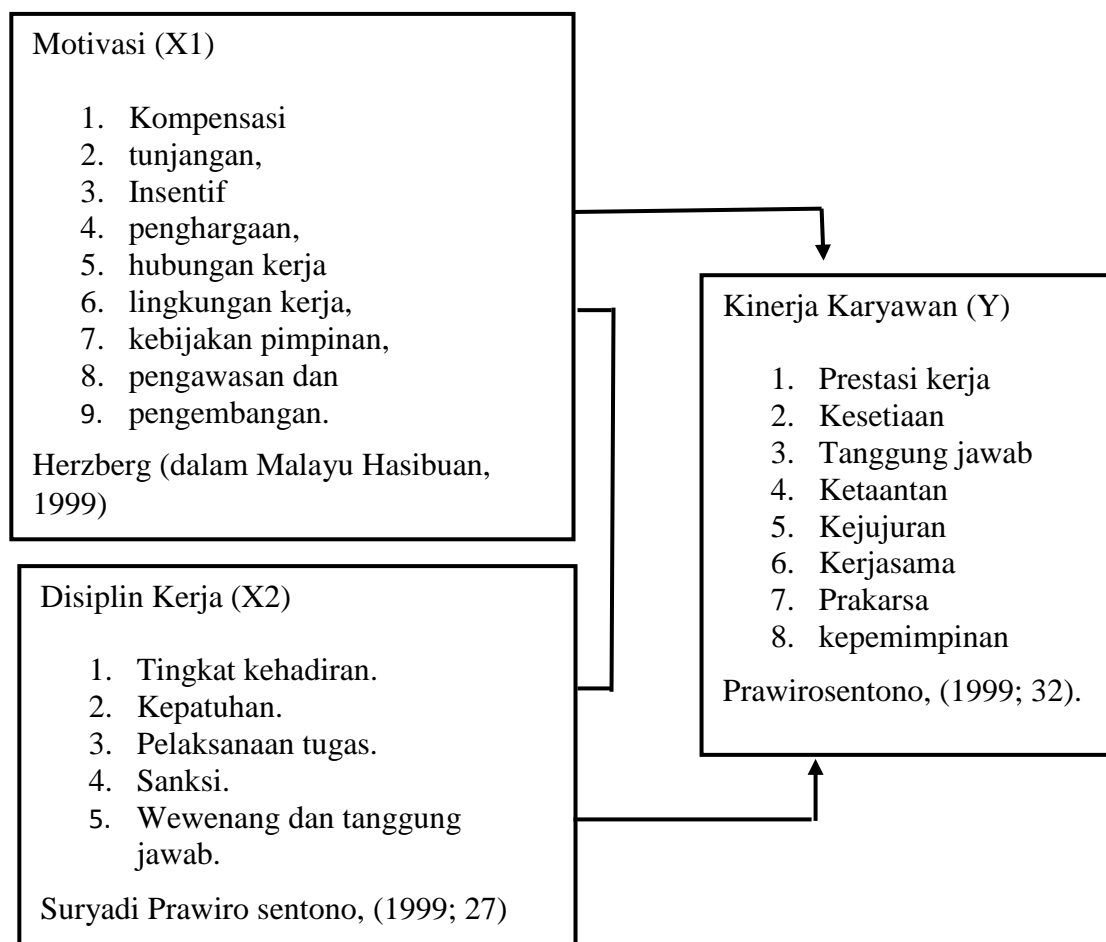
Motivasi (X1)

1. Kompensasi
2. tunjangan,
3. Insentif
4. penghargaan,
5. hubungan kerja
6. lingkungan kerja,
7. kebijakan pimpinan,
8. pengawasan dan
9. pengembangan.

Herzberg (dalam Malayu Hasibuan, 1999)

Disiplin Kerja (X2)

1. Tingkat kehadiran.
2. Kepatuhan.
3. Pelaksanaan tugas.
4. Sanksi.
5. Wewenang dan tanggung jawab.

Suryadi Prawiro sentono, (1999; 27)

Kinerja Karyawan (Y)

1. Prestasi kerja
2. Kesetiaan
3. Tanggung jawab
4. Ketaantan
5. Kejujuran
6. Kerjasama
7. Prakarsa
8. kepemimpinan

Prawirosentono, (1999; 32).